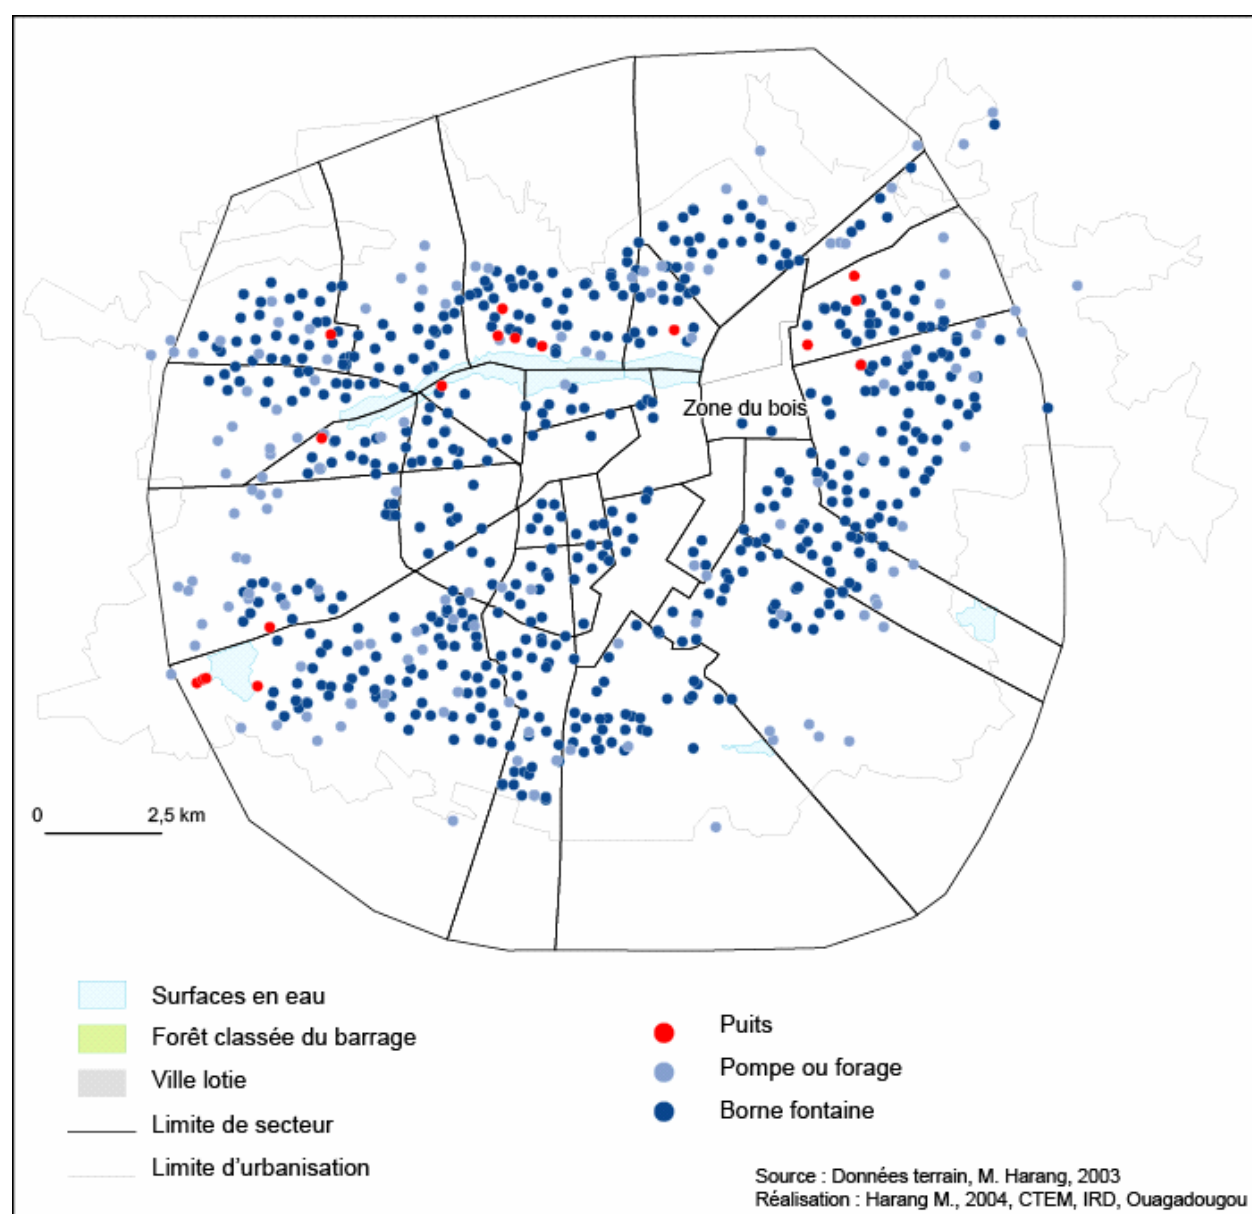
Zone du bois

0 2,5 km

Surfaces en eau
Forêt classée du barrage
Ville lotie
Limite de secteur
Limite d'urbanisation

Puits
Pompe ou forage
Borne fontaine

Source : Données terrain, M. Harang, 2003
Réalisation : Harang M., 2004, CTEM, IRD, Ouagadougou